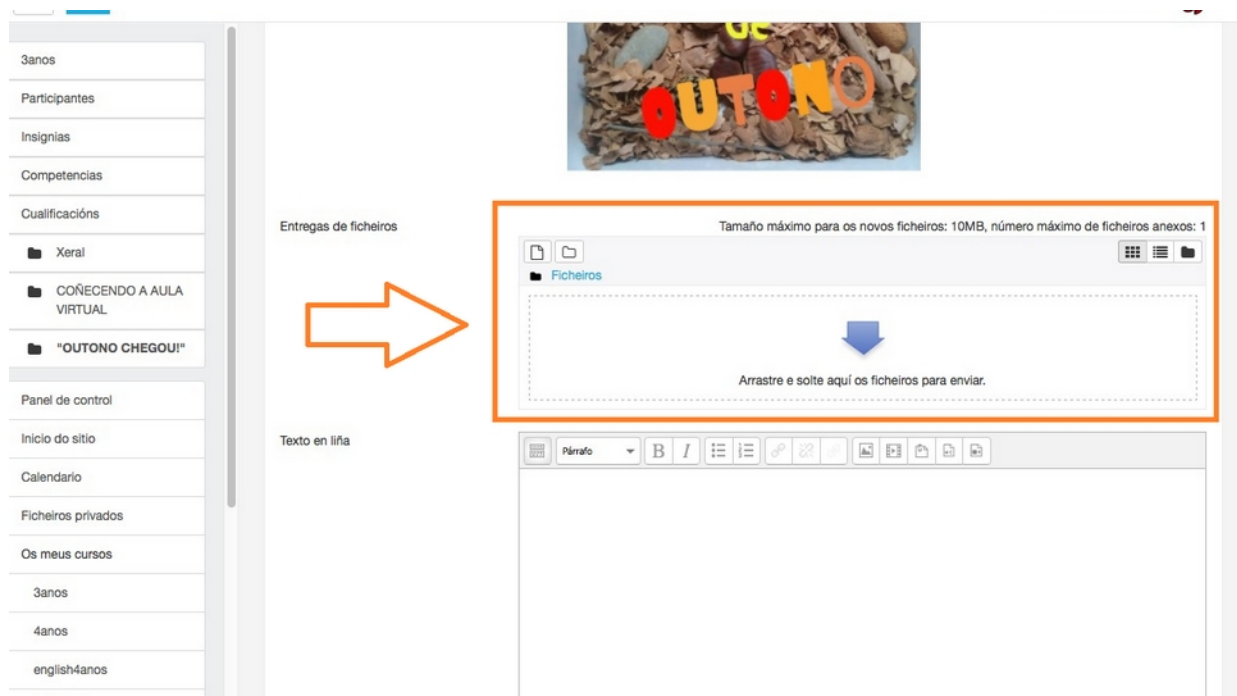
3anos
Participantes
Insignias
Competencias
Cualificacións
Xeral
COÑECENDO A AULA VIRTUAL
"OUTONO CHEGOU!"
Panel de control
Inicio do sitio
Calendario
Ficheiros privados
Os meus cursos
3anos
4anos
english4anos

OUTONO

Entregas de ficheiros
Tamaño máximo para os novos ficheiros: 10MB, número máximo de ficheiros anexos: 1
Ficheiros
Arrastre e solte aquí os ficheiros para enviar.

Texto en liña
Párrafo
B I